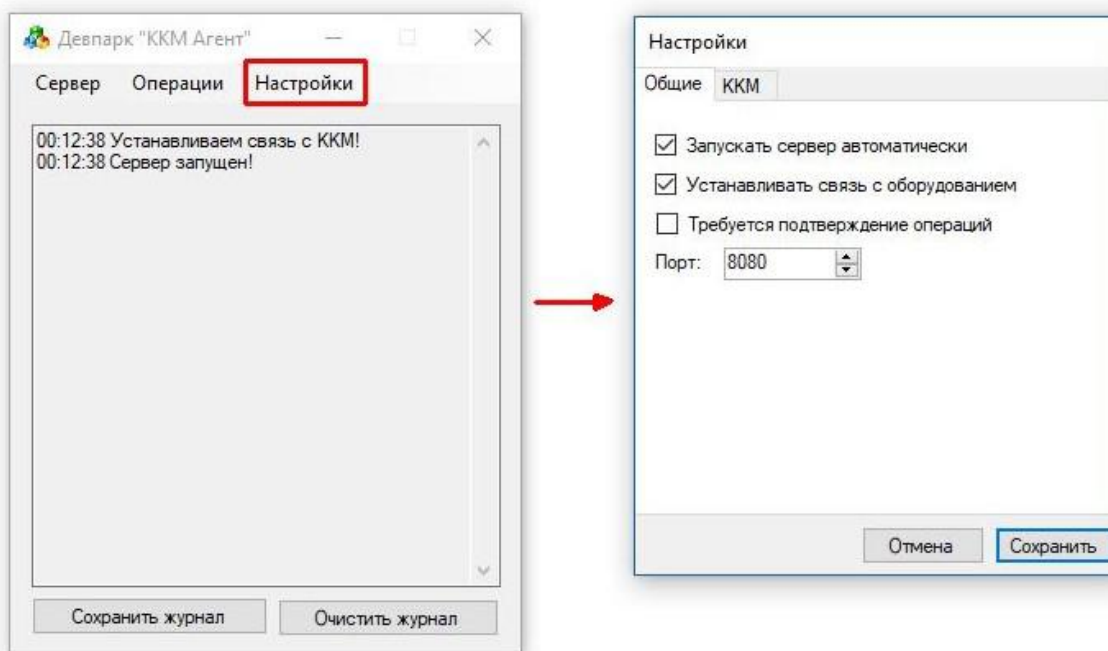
Девпарк "ККМ Агент"

Сервер Операции Настройки

00:12:38 Устанавливаем связь с ККМ!
00:12:38 Сервер запущен!

Сохранить журнал Очистить журнал

Настройки

Общие ККМ

Запускать сервер автоматически

Устанавливать связь с оборудованием

Требуется подтверждение операций

Порт: 8080

Отмена Сохранить